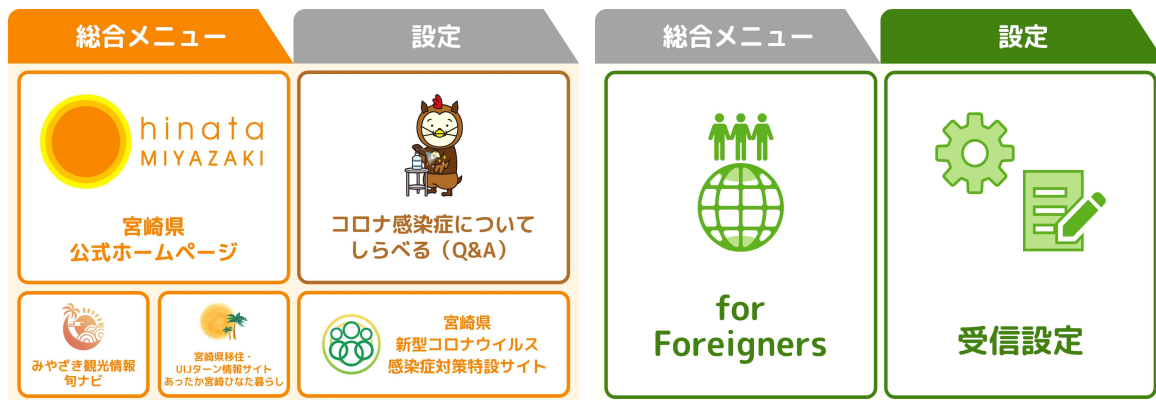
総合メニュー

設定

hinata MIYAZAKI

宮崎県
公式ホームページ

コロナ感染症について
しらべる（Q&A）

みやざき観光情報
旬ナビ

宮崎県移住・
UIJターン情報サイト
あったか宮崎ひなた暮らし

宮崎県
新型コロナウイルス
感染症対策特設サイト

総合メニュー

設定

for
Foreigners

受信設定